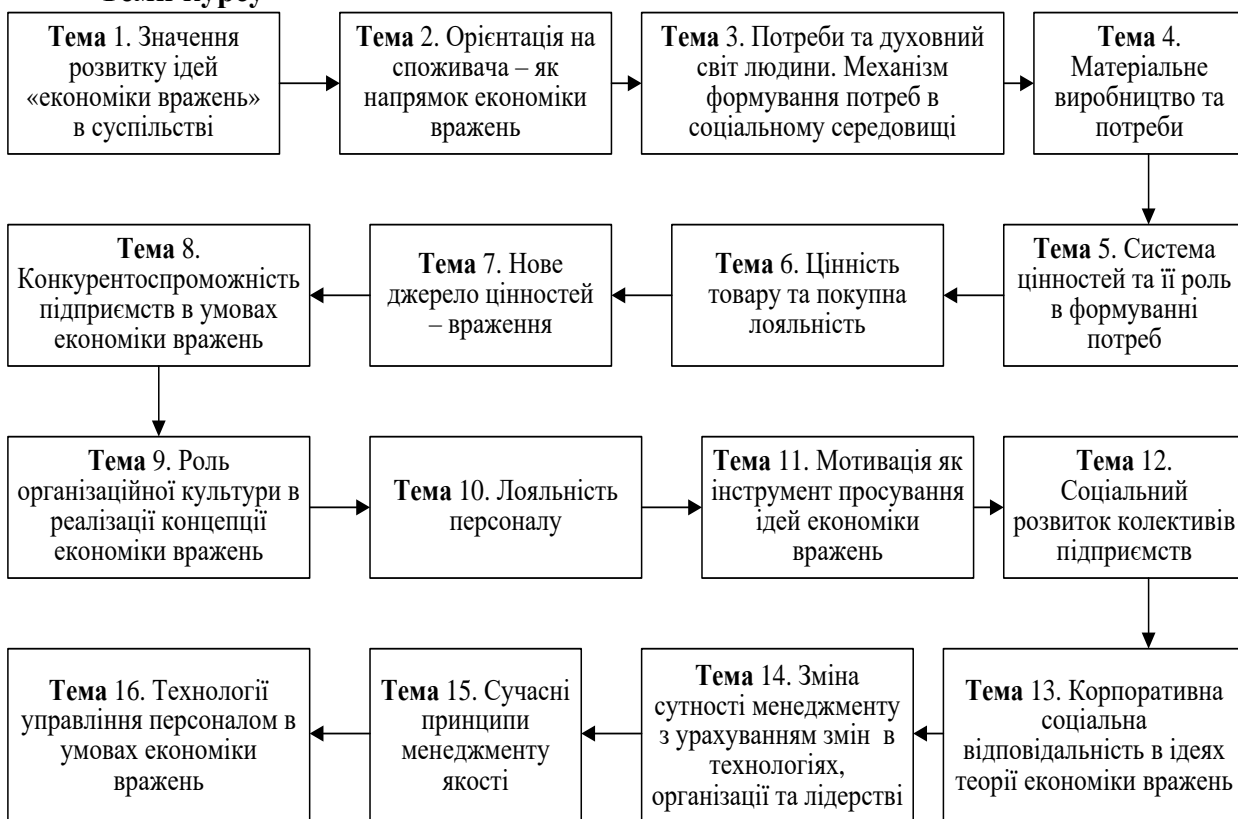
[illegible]

**Тема** 1. Значення розвитку ідей «економіки вражень» в суспільстві

**Тема** 2. Орієнтація на споживача – як напрямок економіки вражень

**Тема** 3. Потреби та духовний світ людини. Механізм формування потреб в соціальному середовищі

**Тема** 4. Матеріальне виробництво та потреби

**Тема** 5. Система цінностей та її роль в формуванні потреб

**Тема** 6. Цінність товару та покупна лояльність

**Тема** 7. Нове джерело цінностей – враження

**Тема** 8. Конкурентоспроможність підприємств в умовах економіки вражень

**Тема** 9. Роль організаційної культури в реалізації концепції економіки вражень

**Тема** 10. Лояльність персоналу

**Тема** 11. Мотивація як інструмент просування ідей економіки вражень

**Тема** 12. Соціальний розвиток колективів підприємств

**Тема** 13. Корпоративна соціальна відповідальність в ідеях теорії економіки вражень

**Тема** 14. Зміна сутності менеджменту з урахуванням змін в технологіях, організаці та лідерстві

**Тема** 15. Сучасні принципи менеджменту якості

**Тема** 16. Технології управління персоналом в умовах економіки вражень